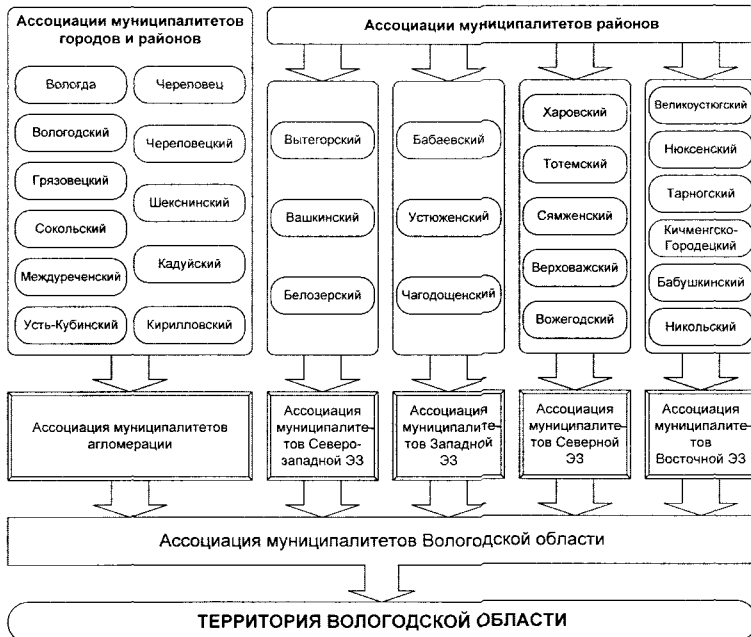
Ассоциации муниципалитетов городов и районов

Вологда
Череповец
Вологодский
Череповецкий
Грязовецкий
Шекснинский
Сокольский
Кадуйский
Междуреченский
Усть-Кубинский
Кирилловский

Ассоциации муниципалитетов районов

Вытегорский
Вашкинский
Белозерский

Бабаевский
Устюженский
Чагодощенский

Харовский
Тотемский
Сямженский
Верховажский
Вожегодский

Великоустюгский
Нюксенский
Тарногский
Кичменгско-Городецкий
Бабушкинский
Никольский

Ассоциация муниципалитетов агломерации

Ассоциация муниципалитетов Северо-западной ЭЗ

Ассоциация муниципалитетов Западной ЭЗ

Ассоциация муниципалитетов Северной ЭЗ

Ассоциация муниципалитетов Восточной ЭЗ

Ассоциация муниципалитетов Вологодской области

ТЕРРИТОРИЯ ВОЛОГОДСКОЙ ОБЛАСТИ